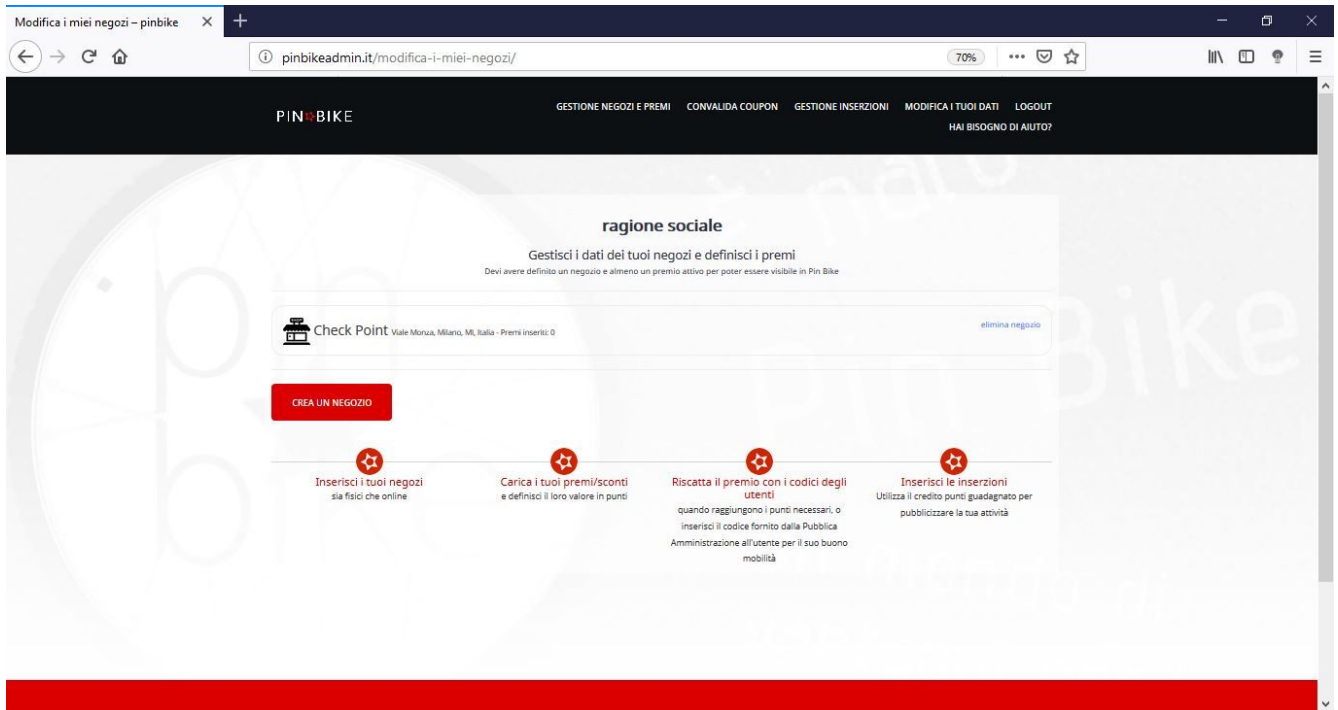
Modifica i miei negozi – pinbike ×

pinbikeadmin.it/modifica-i-miei-negozi/

70%

PINBIKE

GESTIONE NEGOZI E PREMI CONVALIDA COUPON GESTIONE INSERZIONI MODIFICA I TUOI DATI LOGOUT
HAI BISOGNO DI AIUTO?

ragione sociale

Gestisci i dati dei tuoi negozi e definisci i premi
Devi avere definito un negozio e almeno un premio attivo per poter essere visibile in Pin Bike

Check Point Viale Monza, Milano, MI, Italia - Premi inseriti: 0

elimina negozio

CREA UN NEGOZIO

Inserisci i tuoi negozi
sia fisici che online

Carica i tuoi premi/sconti
e definisci il loro valore in punti

Riscatta il premio con i codici degli utenti
quando raggiungono i punti necessari, o inserisci il codice fornito dalla Pubblica Amministrazione all'utente per il suo buono mobilità

Inserisci le inserzioni
Utilizza il credito punti guadagnato per pubblicizzare la tua attività